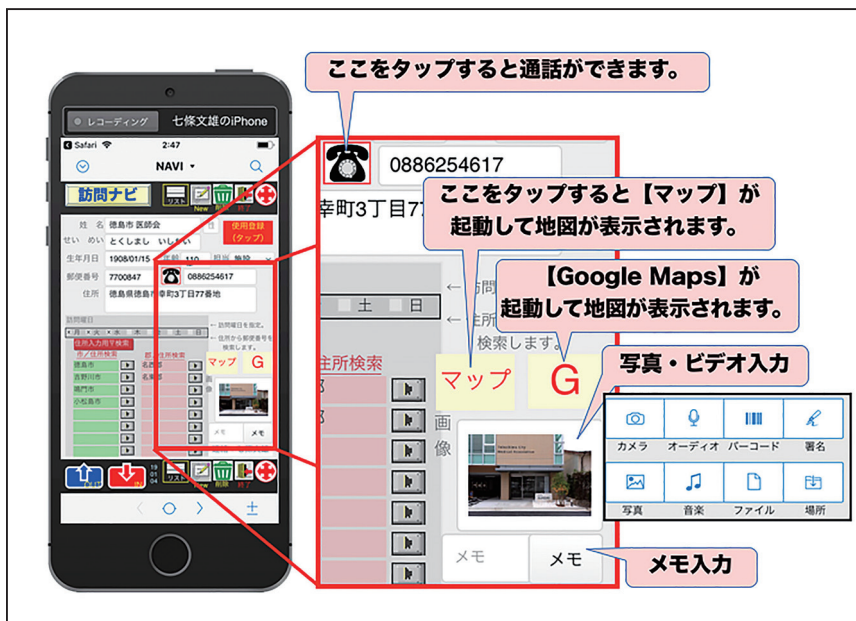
ここをタップすると通話ができます。

レコーディング 七條文雄のiPhone

Safari 2:47

NAVI

訪問ナビ

リスト New 削除 終了

姓名 徳島市 医師会

せい めい とくしま し いしかい

使用登録（タップ）

生年月日 1908/01/15 年齢 110 性別 無効

郵便番号 7700847 0886254617

住所 徳島県徳島市幸町3丁目77番地

訪問曜日

月 火 水 木 金 土 日

住所入力用〒検索

市／住所検索

徳島市

吉野川市

鳴門市

小松島市

←訪問曜日を指定。

←住所から郵便番号を検索します。

マップ G

メモ メモ

0886254617

幸町3丁目77

ここをタップすると【マップ】が起動して地図が表示されます。

【Google Maps】が起動して地図が表示されます。

土 日

←訪問

←住所

検索します。

住所検索

マップ G

画像

写真・ビデオ入力

カメラ オーディオ バーコード 署名

写真 音楽 ファイル 場所

メモ メモ

メモ入力